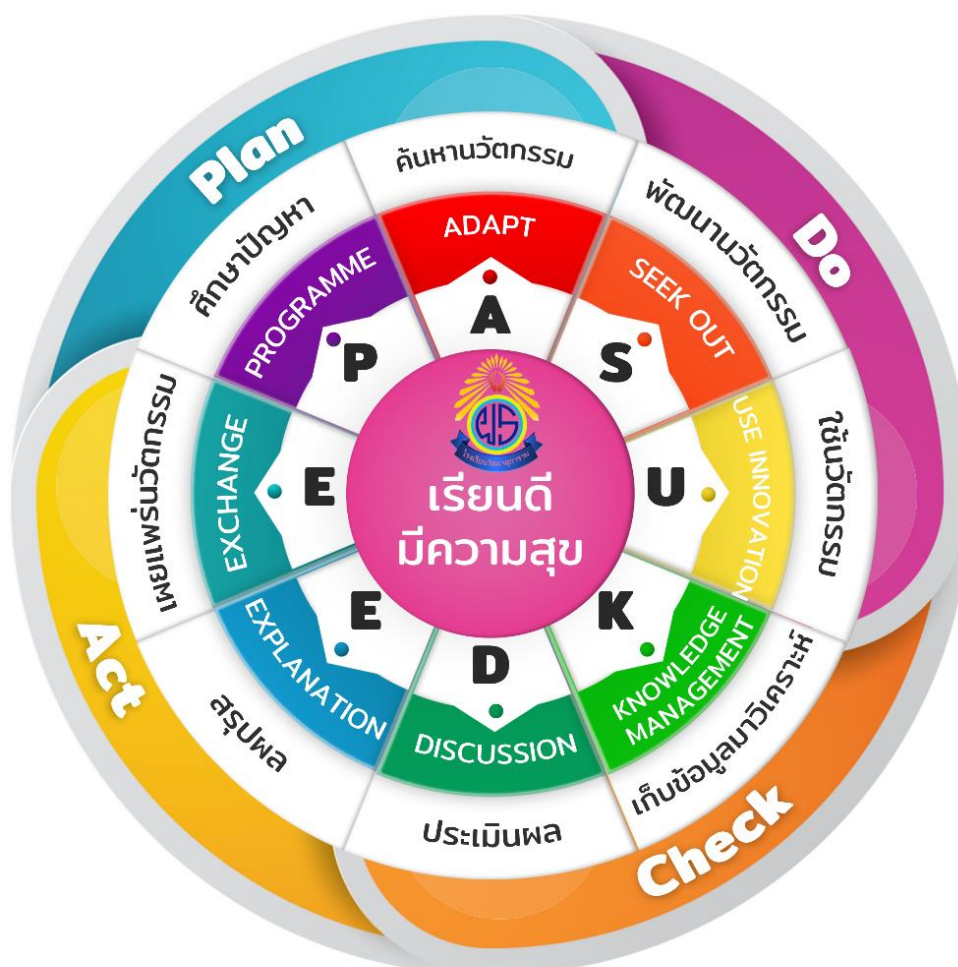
Plan

Do

Check

Act

ค้นหานวัตกรรม

พัฒนานวัตกรรม

ใช้นวัตกรรม

เก็บข้อมูลมาวิเคราะห์

ประเมินผล

สรุปผล

เผยแพร่นวัตกรรม

ศึกษาปัญหา

ADAPT

SEEK OUT

USE INNOVATION

KNOWLEDGE MANAGEMENT

DISCUSSION

EXPLANATION

EXCHANGE

PROGRAMME

A

S

U

K

D

E

E

P

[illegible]

เรียนดี
มีความสุข